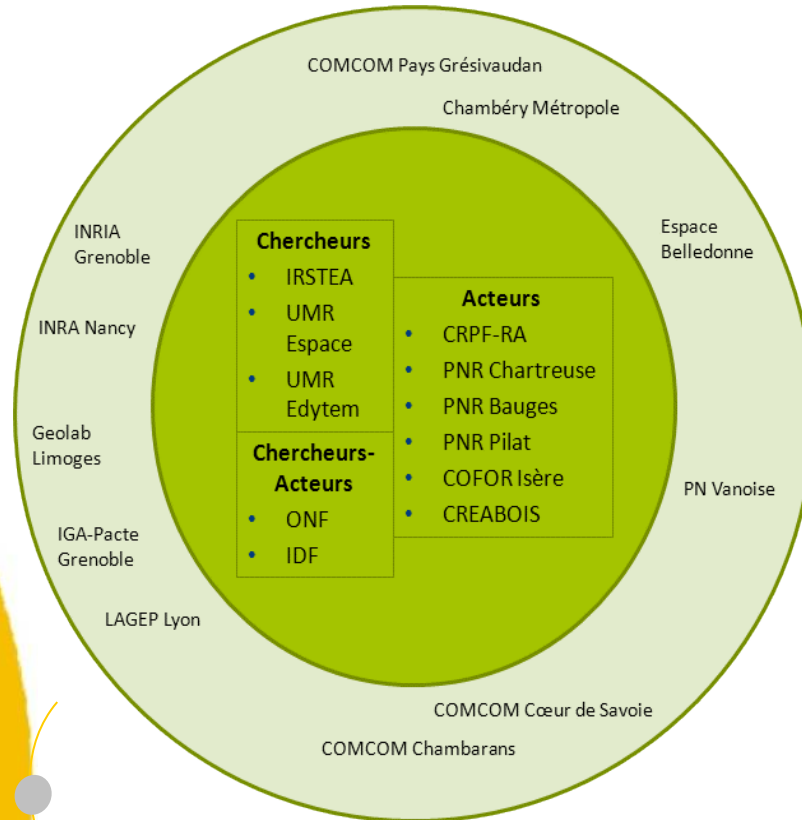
COMCOM Pays Grésivaudan

Chambéry Métropole

INRIA Grenoble

Espace Belledonne

INRA Nancy

Geolab Limoges

IGA-Pacte Grenoble

LAGEP Lyon

PN Vanoise

Chercheurs
• IRSTEA
• UMR Espace
• UMR Edytem

Chercheurs-Acteurs
• ONF
• IDF

Acteurs
• CRPF-RA
• PNR Chartreuse
• PNR Bauges
• PNR Pilat
• COFOR Isère
• CREABOIS

COMCOM Cœur de Savoie

COMCOM Chambarans